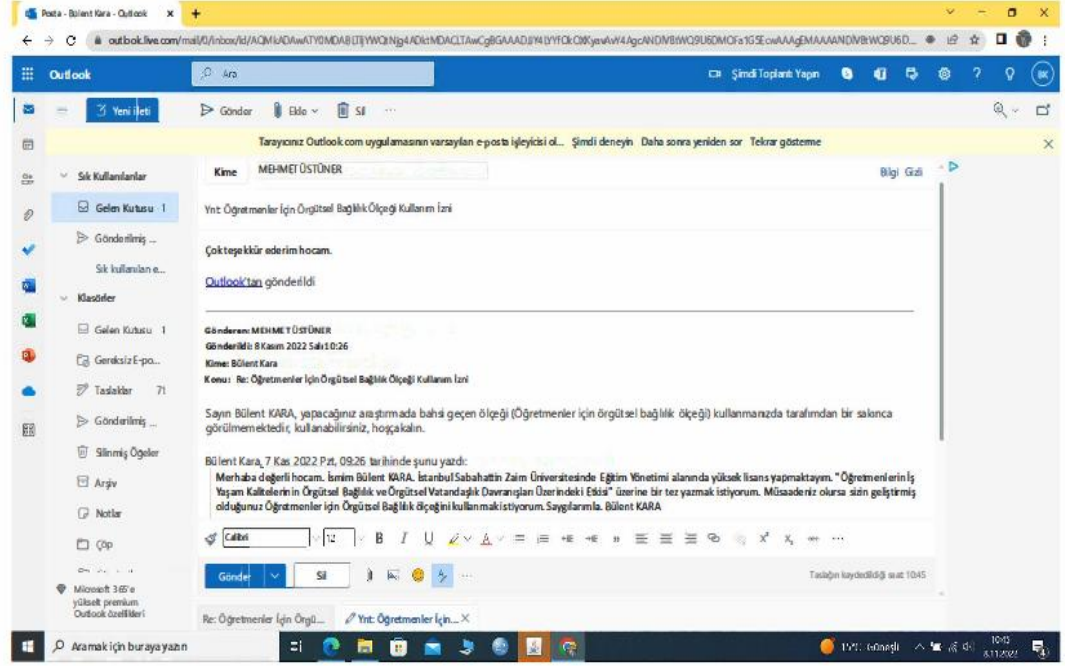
Posta - Bülent Kara - Outlook ×

outlook.live.com/mail/0/inbox/id/AQMkADAwATY0MDABLTljYWQtNjg4ADktMDACLTAwCgBGAAADJlY4LYYfOkO0KyavAvl4AgcANDlVBtWQ9U6DMOFa1G5EowAAAgEMAAAANDlVBtWQ9U6D...

Outlook

Ara

Şimdi Toplantı Yapın

Yeni ileti

Gönder Ekle Sil ···

Tarayıcınız Outlook.com uygulamasının varsayılan e-posta işleyicisi ol... Şimdi deneyin Daha sonra yeniden sor Tekrar gösterme

Sık Kullanılanlar

Gelen Kutusu 1

Gönderilmiş ...

Sık kullanılan e...

Klasörler

Gelen Kutusu 1

Gereksiz E-po...

Taslaklar 71

Gönderilmiş ...

Silinmiş Öğeler

Arşiv

Notlar

Çöp

Microsoft 365'e yükselt premium Outlook özellikleri

Kime MEHMET ÜSTÜNER

Bilgi Gizli

Ynt: Öğretmenler İçin Örgütsel Bağlılık Ölçeği Kullanım İzni

Çok teşekkür ederim hocam.

Outlook'tan gönderildi

Gönderen: MEHMET ÜSTÜNER
Gönderildi: 8 Kasım 2022 Salı 10:26
Kime: Bülent Kara
Konu: Re: Öğretmenler İçin Örgütsel Bağlılık Ölçeği Kullanım İzni

Sayın Bülent KARA, yapacağınız araştırmada bahsi geçen ölçeği (Öğretmenler için örgütsel bağlılık ölçeği) kullanmanızda tarafımdan bir sakınca görülmemektedir, kullanabilirsiniz, hoşçakalın.

Bülent Kara, 7 Kas 2022 Pzt, 09:26 tarihinde şunu yazdı:
Merhaba değerli hocam. İsmim Bülent KARA. İstanbul Sabahattin Zaim Üniversitesinde Eğitim Yönetimi alanında yüksek lisans yapmaktayım. "Öğretmenlerin İş Yaşam Kalitelerinin Örgütsel Bağlılık ve Örgütsel Vatandaşlık Davranışları Üzerindeki Etkisi" üzerine bir tez yazmak istiyorum. Müsaadeniz olursa sizin geliştirmiş olduğunuz Öğretmenler için Örgütsel Bağlılık ölçeğini kullanmak istiyorum. Saygılarımla. Bülent KARA

Calibri 12 B I U

Gönder Sil

Taslağın kaydedildiği saat 10:45

Re: Öğretmenler İçin Örgü... Ynt: Öğretmenler İçin... ×

Aramak için buraya yazın

Güneşli 10:45 8.11.2022